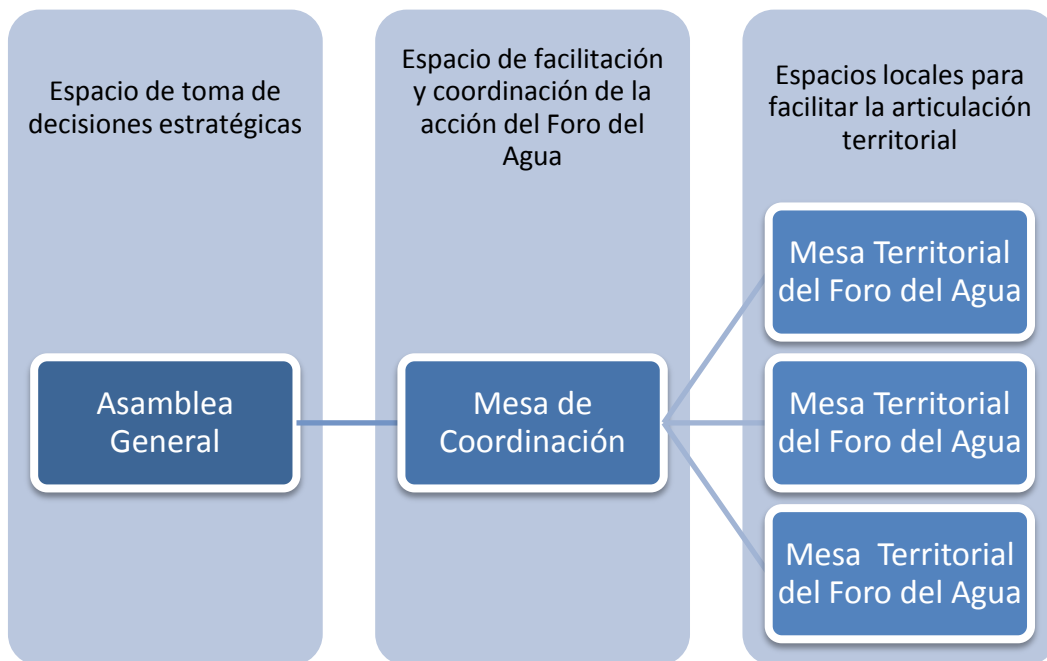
Espacio de toma de decisiones estratégicas

Asamblea General

Espacio de facilitación y coordinación de la acción del Foro del Agua

Mesa de Coordinación

Espacios locales para facilitar la articulación territorial

Mesa Territorial del Foro del Agua

Mesa Territorial del Foro del Agua

Mesa Territorial del Foro del Agua